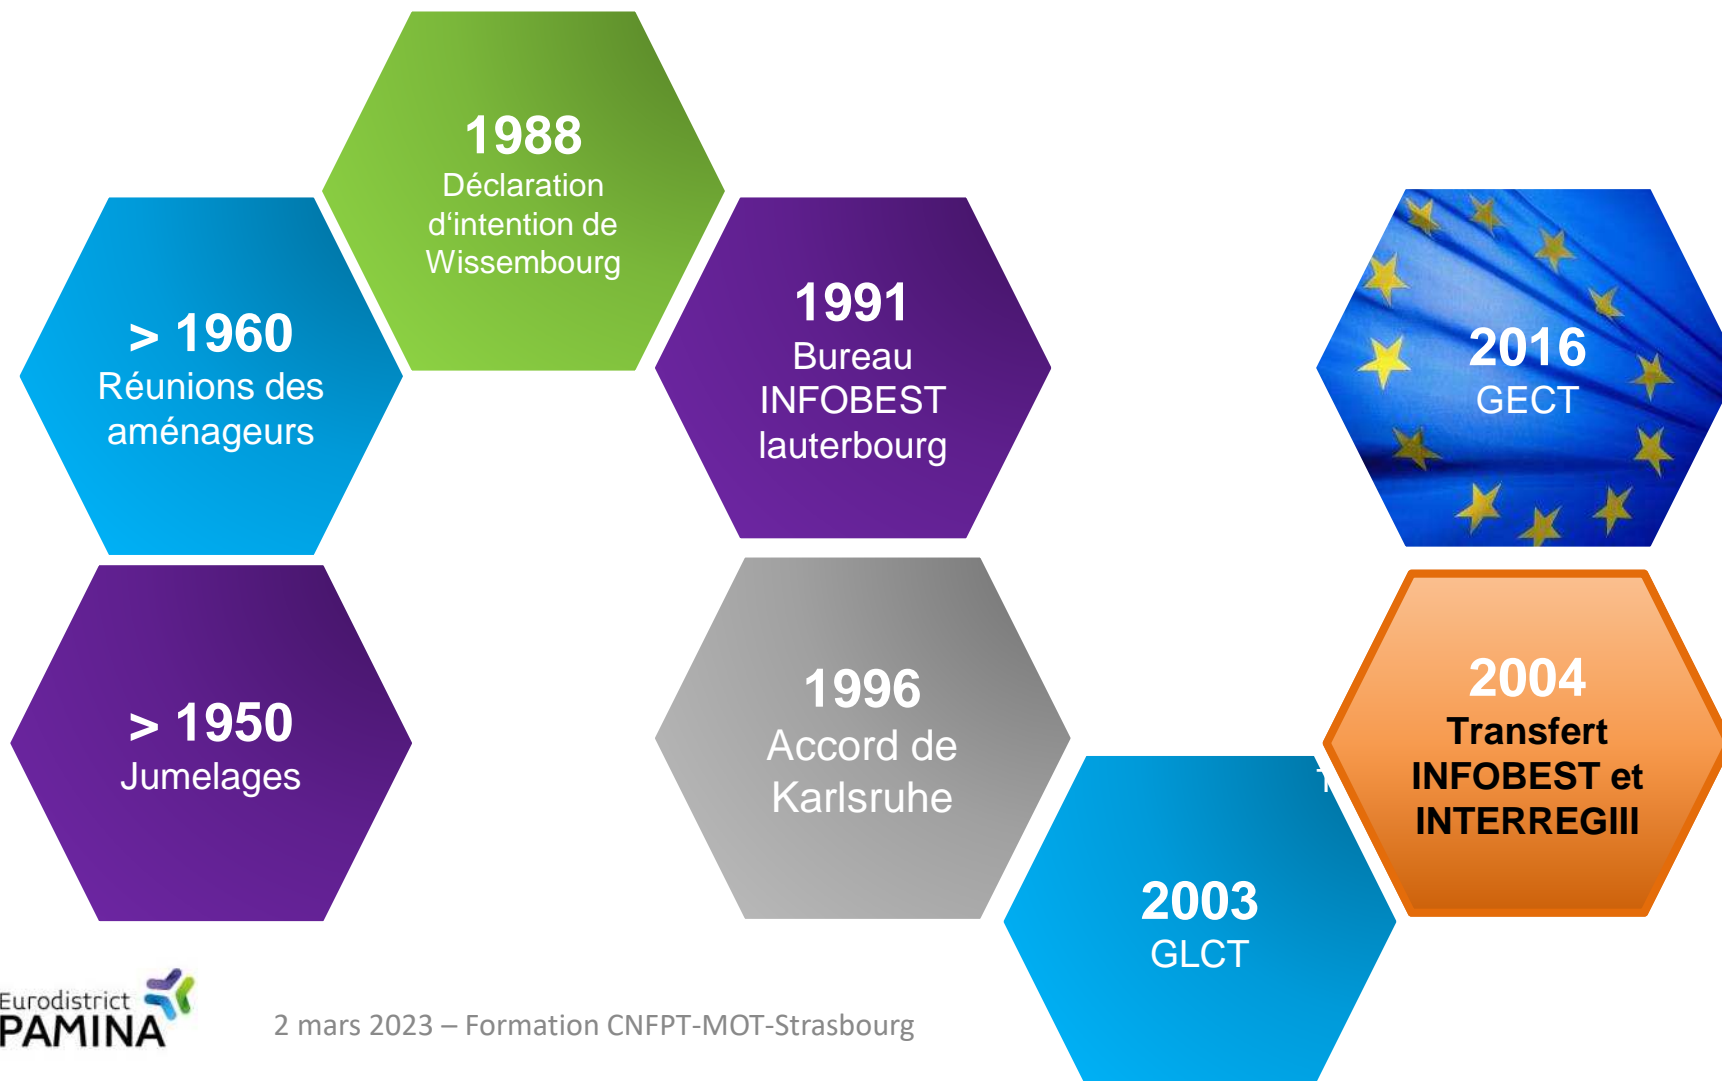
1988
Déclaration d'intention de Wissembourg

> 1960
Réunions des aménageurs

1991
Bureau INFOBEST lauterbourg

2016
GECT

> 1950
Jumelages

1996
Accord de Karlsruhe

2004
Transfert INFOBEST et INTERREGIII

2003
GLCT

Eurodistrict PAMINA

2 mars 2023 – Formation CNFPT-MOT-Strasbourg